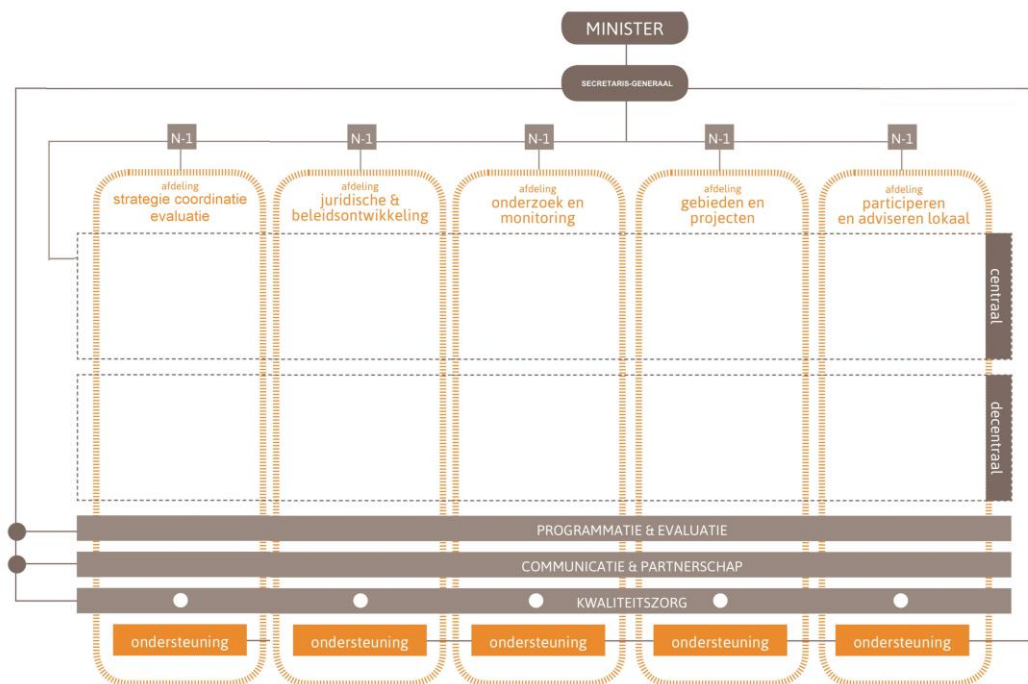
MINISTER

SECRETARIS-GENERAAL

N-1

N-1

N-1

N-1

N-1

afdeling
strategie coordinatie evaluatie

afdeling
juridische & beleidsontwikkeling

afdeling
onderzoek en monitoring

afdeling
gebieden en projecten

afdeling
participeren en adviseren lokaal

centraal

decentraal

PROGRAMMATIE & EVALUATIE

COMMUNICATIE & PARTNERSCHAP

KWALITEITSZORG

ondersteuning

ondersteuning

ondersteuning

ondersteuning

ondersteuning